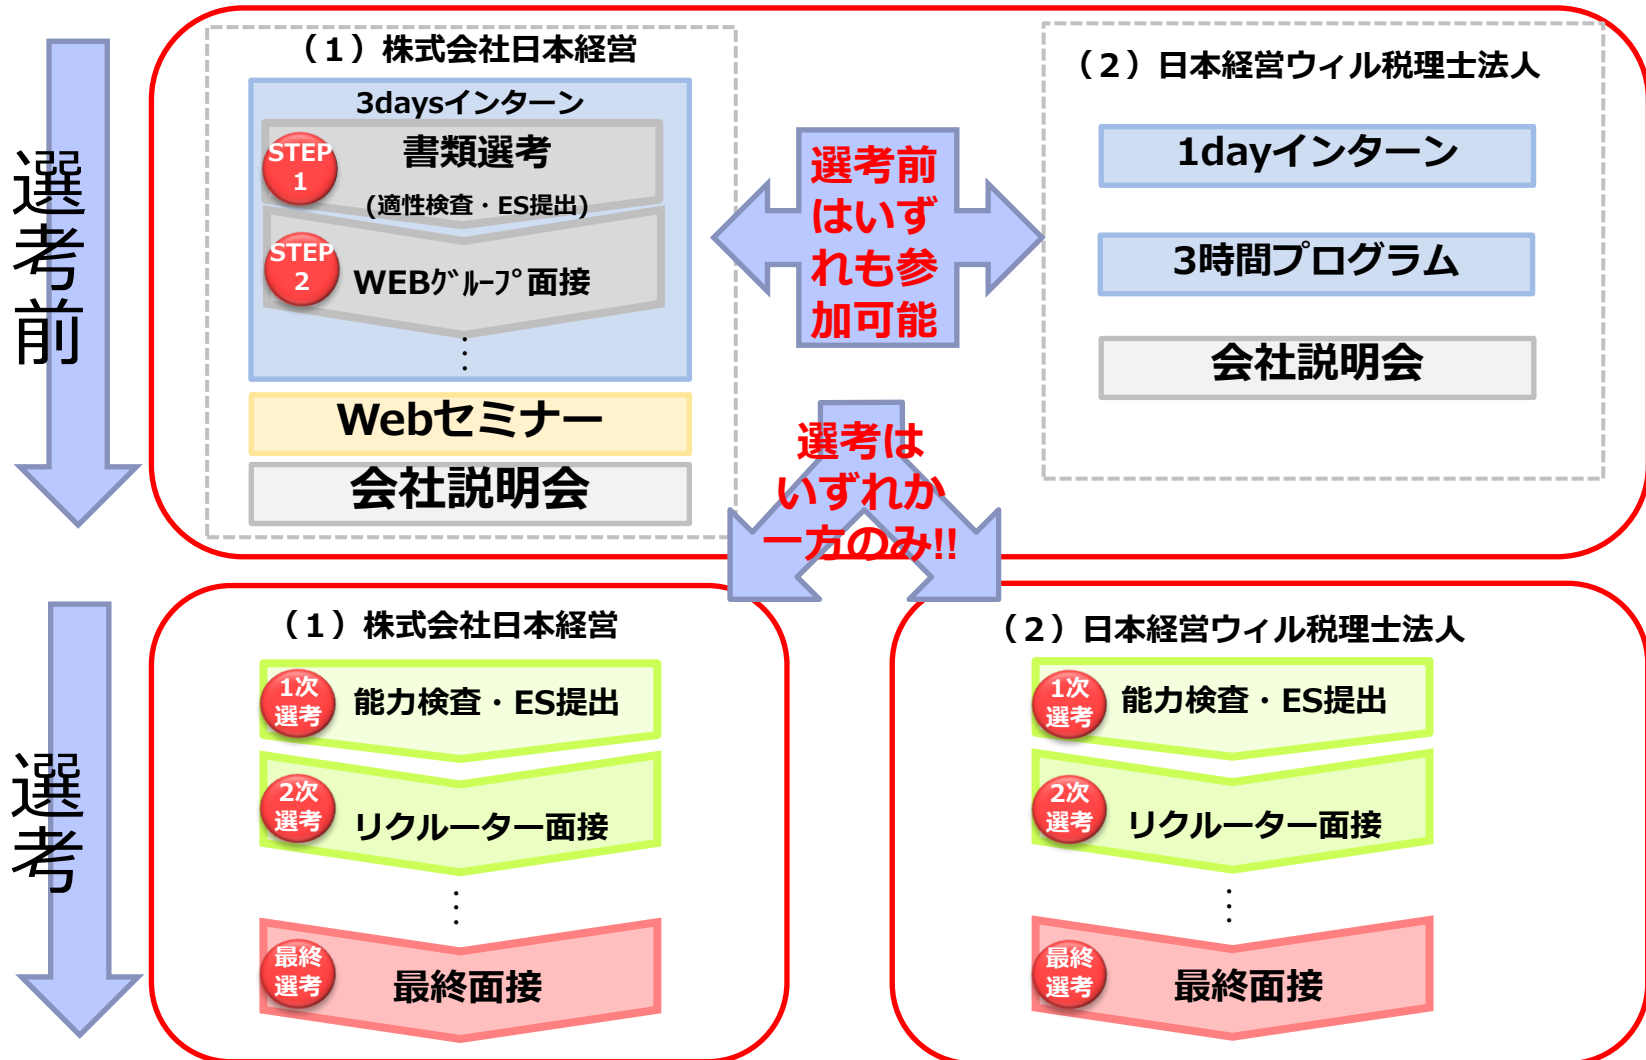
選考前

（1）株式会社日本経営

3daysインターン

STEP 1 書類選考 (適性検査・ES提出)

STEP 2 WEBｸﾞﾙｰﾌﾟ面接

⋮

Webセミナー

会社説明会

選考前はいずれも参加可能

（2）日本経営ウィル税理士法人

1dayインターン

3時間プログラム

会社説明会

選考はいずれか一方のみ!!

選考

（1）株式会社日本経営

1次選考 能力検査・ES提出

2次選考 リクルーター面接

⋮

最終選考 最終面接

（2）日本経営ウィル税理士法人

1次選考 能力検査・ES提出

2次選考 リクルーター面接

⋮

最終選考 最終面接